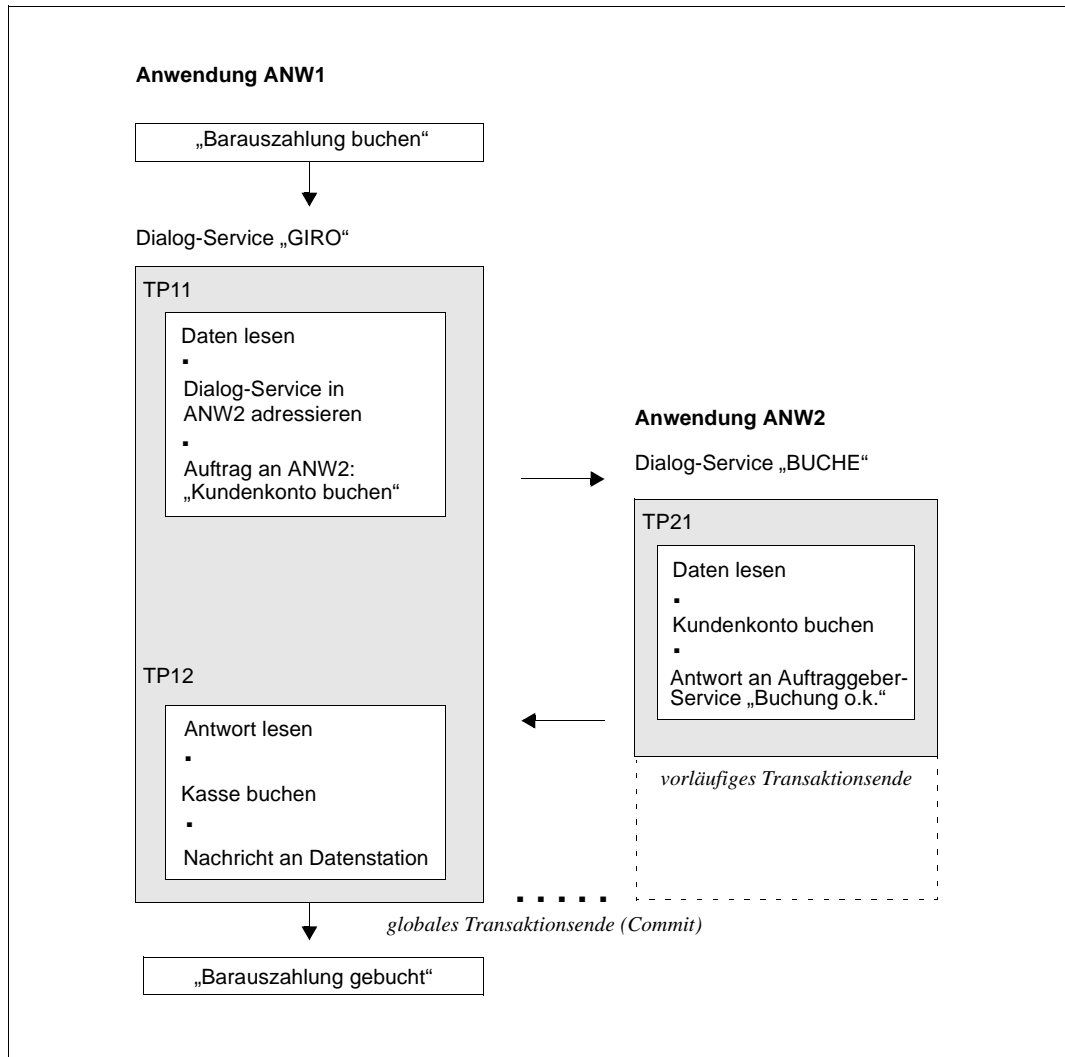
**Anwendung ANW1**

„Barauszahlung buchen“

Dialog-Service „GIRO“

TP11

Daten lesen
▪
Dialog-Service in ANW2 adressieren
▪
Auftrag an ANW2: „Kundenkonto buchen“

**Anwendung ANW2**

Dialog-Service „BUCHE“

TP21

Daten lesen
▪
Kundenkonto buchen
▪
Antwort an Auftraggeber-Service „Buchung o.k.“

*vorläufiges Transaktionsende*

TP12

Antwort lesen
▪
Kasse buchen
▪
Nachricht an Datenstation

*globales Transaktionsende (Commit)*

„Barauszahlung gebucht“